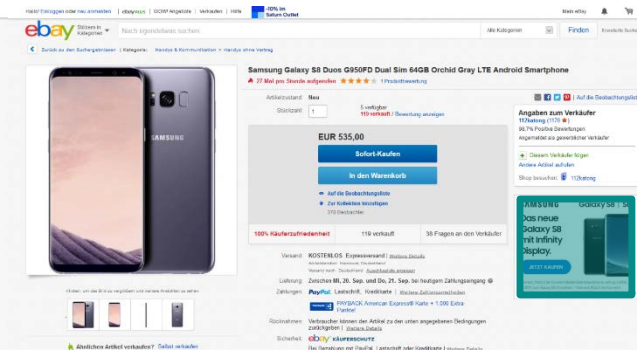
Hallo! Einloggen oder neu anmelden | ebay plus | DOW! Angebote | Verkaufen | Hilfe | -10% im Saturn Outlet

Mein eBay

ebay Stöbern in Kategorien | Nach irgendetwas suchen | Alle Kategorien | Finden | Erweiterte Suche

Zurück zu den Suchergebnissen | Kategorie: Handys & Kommunikation > Handys ohne Vertrag

Samsung Galaxy S8 Duos G950FD Dual Sim 64GB Orchid Gray LTE Android Smartphone

27 Mal pro Stunde aufgerufen | 1 Produktbewertung

Artikelzustand: Neu

Stückzahl: 1 | 5 verfügbar | 119 verkauft / Bewertung anzeigen

EUR 535,00

Sofort-Kaufen

In den Warenkorb

Auf die Beobachtungsliste

Zur Kollektion hinzufügen

370 Beobachter

100% Käuferzufriedenheit | 119 verkauft | 36 Fragen an den Verkäufer

Versand: KOSTENLOS Expressversand | Weitere Details

Artikelstandort: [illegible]

Versand nach: Deutschland | Ausschlüsse ansehen

Lieferung: Zwischen Mi. 20. Sep. und Do. 21. Sep. bei heutigem Zahlungseingang

Zahlungen: PayPal, Lastschrift, Kreditkarte | Weitere Zahlungsmethoden

PAYBACK American Express® Karte + 1.000 Extra Punkte!

Rücknahmen: Verkäufer nimmt den Artikel zu den unten angegebenen Bedingungen zurück | Weitere Details

Sicherheit: ebay KÄUFERSCHUTZ

Erhalten Sie den Artikel, den Sie bestellt haben, oder Ihr Geld zurück. Zahlungen per PayPal, Lastschrift, Kreditkarte | Weitere Details

Ähnlichen Artikel verkaufen? Selbst verkaufen

Angaben zum Verkäufer

112katong (1170 ★)

99,7% Positive Bewertungen

Angemeldet als gewerblicher Verkäufer

Diesem Verkäufer folgen

Andere Artikel aufrufen

Shop besuchen: 112katong

Galaxy S8

Das neue Galaxy S8 mit Infinity Display.

JETZT KAUFEN

Auf die Beobachtungsliste

SAMSUNG